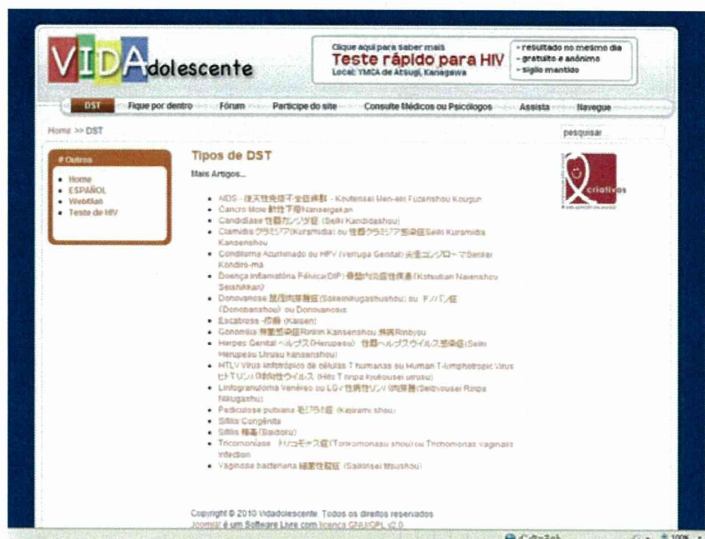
VIDAdolescente

Clique aqui para saber mais
Teste rápido para HIV
Local: YMCA de Atsugi, Kanagawa

- resultado no mesmo dia
- gratuito e anônimo
- sigilo mantido

DST | Fique por dentro | Fórum | Participe do site | Consulte Médicos ou Psicólogos | Assista | Navegue

Home >> DST

pesquisar...

# Outros
- Home
- ESPAÑOL
- Webtilan
- Teste de HIV

Tipos de DST

Mais Artigos...

- AIDS - 後天性免疫不全症候群 - Koutensei Men-eki Fuzenshou Kougun
- Cancro Mole 軟性下疳 Nansei gekan
- Candidíase 性器カンジダ症 (Seiki Kandidashou)
- Clamídia クラミジア(Kuramidia) ou 性器クラミジア感染症Seiki Kuramidia Kansenshou
- Condiloma Acuminado ou HPV (Verruga Genital) 尖圭コンジローマ Senkei Kondiro-ma
- Doença Inflamatória Pélvica(DIP) 骨盤内炎症性疾患 (Kotsuban Naienshou Seishikkan)
- Donovanose 鼠径肉芽腫症 (Sokeinikugashushou) ou ドノバン症 (Donobanshou) ou Donovanosis
- Escabiose -疥癬 (Kaisen)
- Gonorréia 淋菌感染症 Rinkin Kansenshou 淋病 Rinbyou
- Herpes Genital ヘルペス(Herupesu) 性器ヘルペスウイルス感染症 (Seiki Herupesu Uirusu kansenshou)
- HTLV Vírus linfotrópico de células T humanas ou Human T-lymphotropic Virus ヒトTリンパ球向性ウイルス (Hito T rinpa kyukousei uirusu)
- Linfogranuloma Venéreo ou LGV 性病性リンパ肉芽腫 (Seibyousei Rinpa Nikugashu)
- Pediculose pubiana 毛じらみ症 (Kejirami shou)
- Sífilis Congênita
- Sífilis 梅毒 (Baidoku)
- Tricomoníase トリコモナス症 (Torikomonasu shou) ou Trichomonas Vaginalis Infection
- Vaginose bacteriana 細菌性膣症 (Saikinsei Chitsushou)

Copyright © 2010 Vidadolescente. Todos os direitos reservados
Joomla! é um Software Livre com licença GNU/GPL v2.0

criativos